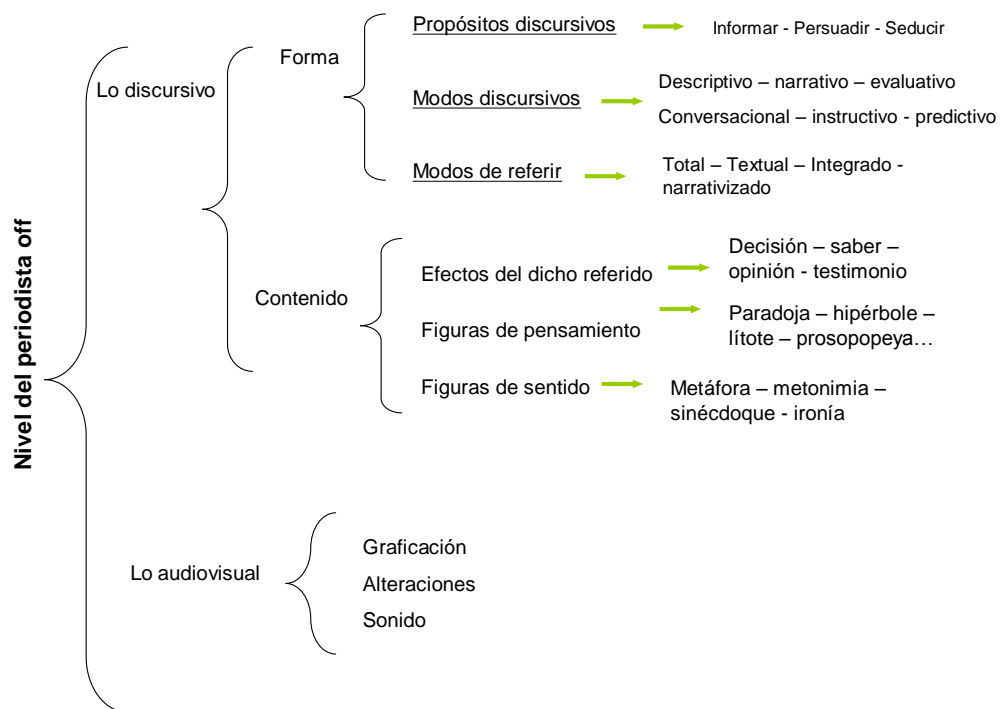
Nivel del periodista off

Lo discursivo

Forma

Propósitos discursivos → Informar - Persuadir - Seducir

Modos discursivos → Descriptivo – narrativo – evaluativo
Conversacional – instructivo - predictivo

Modos de referir → Total – Textual – Integrado - narrativizado

Contenido

Efectos del dicho referido → Decisión – saber – opinión - testimonio

Figuras de pensamiento → Paradoja – hipérbole – lítote – prosopopeya…

Figuras de sentido → Metáfora – metonimia – sinécdoque - ironía

Lo audiovisual

Graficación
Alteraciones
Sonido